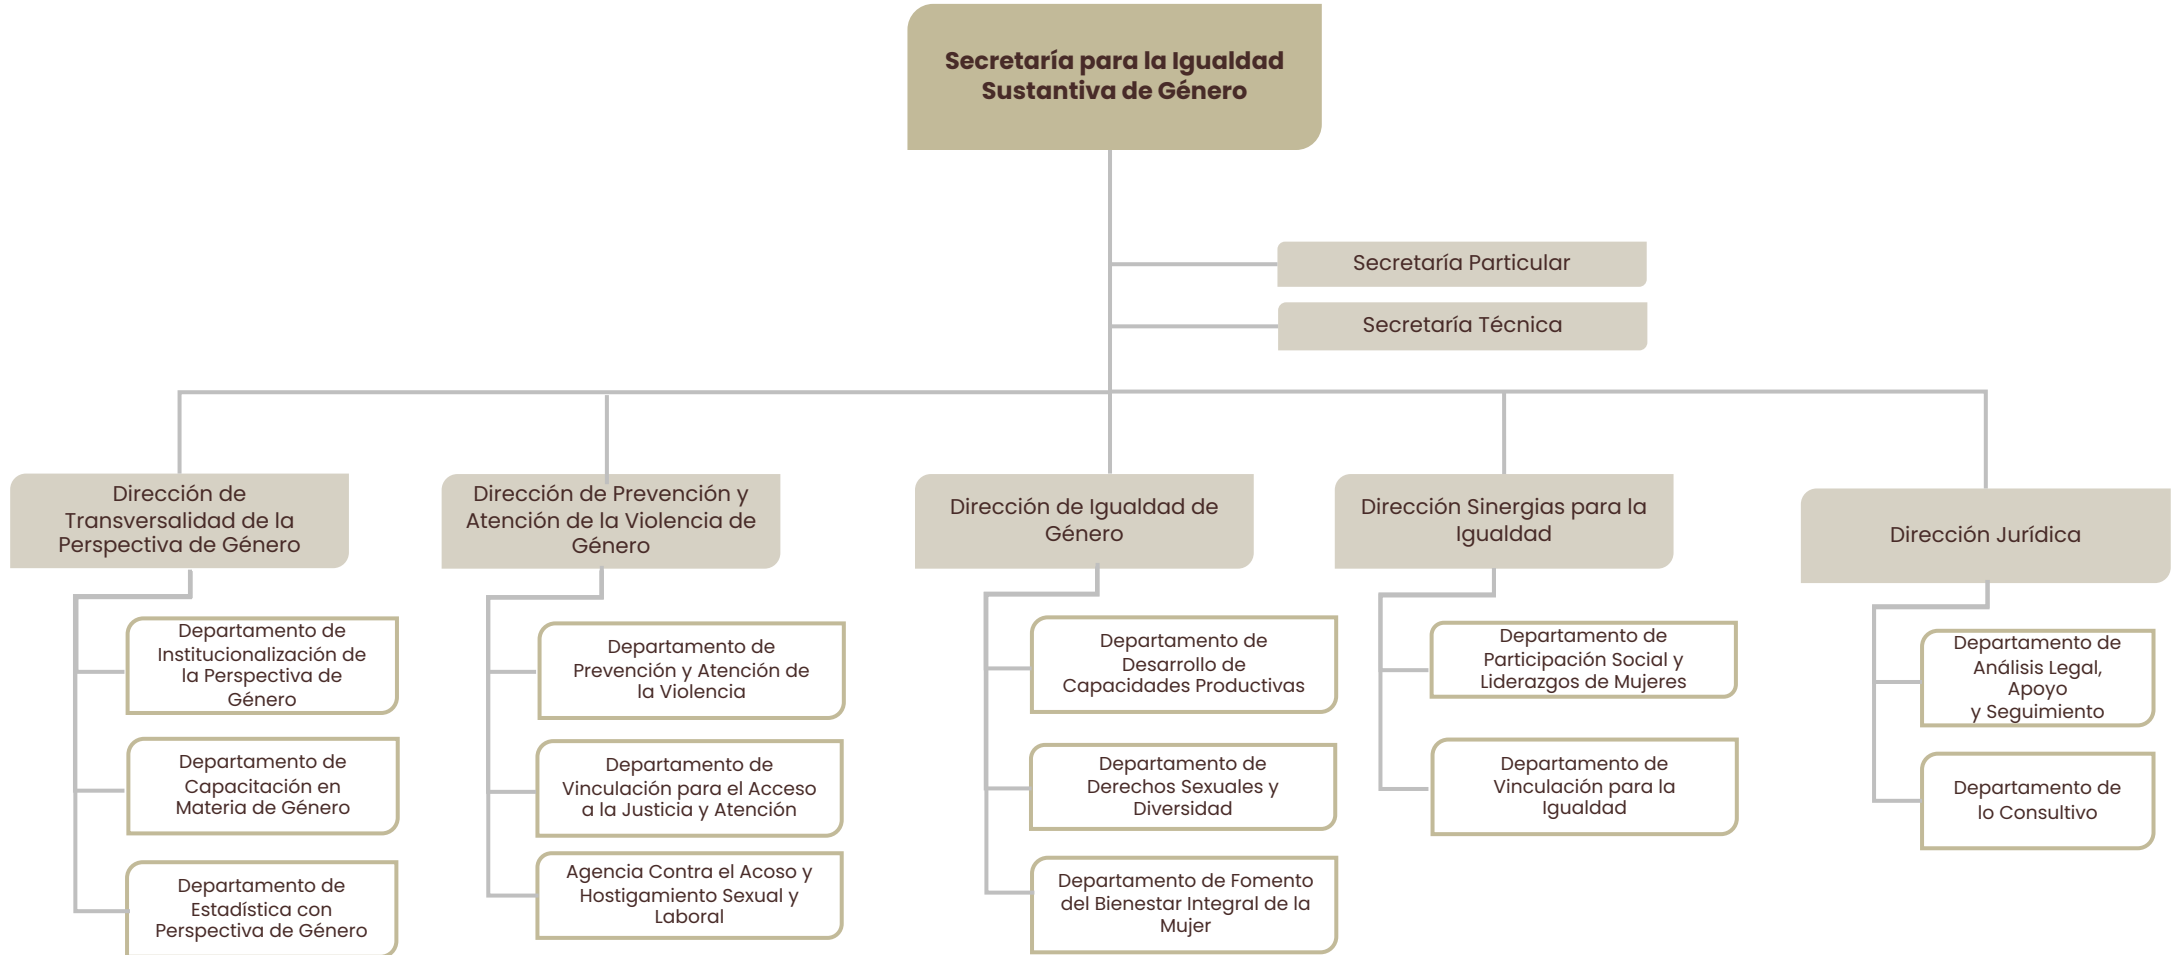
Secretaría para la Igualdad Sustantiva de Género

Secretaría Particular

Secretaría Técnica

Dirección de Transversalidad de la Perspectiva de Género

Departamento de Institucionalización de la Perspectiva de Género

Departamento de Capacitación en Materia de Género

Departamento de Estadística con Perspectiva de Género

Dirección de Prevención y Atención de la Violencia de Género

Departamento de Prevención y Atención de la Violencia

Departamento de Vinculación para el Acceso a la Justicia y Atención

Agencia Contra el Acoso y Hostigamiento Sexual y Laboral

Dirección de Igualdad de Género

Departamento de Desarrollo de Capacidades Productivas

Departamento de Derechos Sexuales y Diversidad

Departamento de Fomento del Bienestar Integral de la Mujer

Dirección Sinergias para la Igualdad

Departamento de Participación Social y Liderazgos de Mujeres

Departamento de Vinculación para la Igualdad

Dirección Jurídica

Departamento de Análisis Legal, Apoyo y Seguimiento

Departamento de lo Consultivo